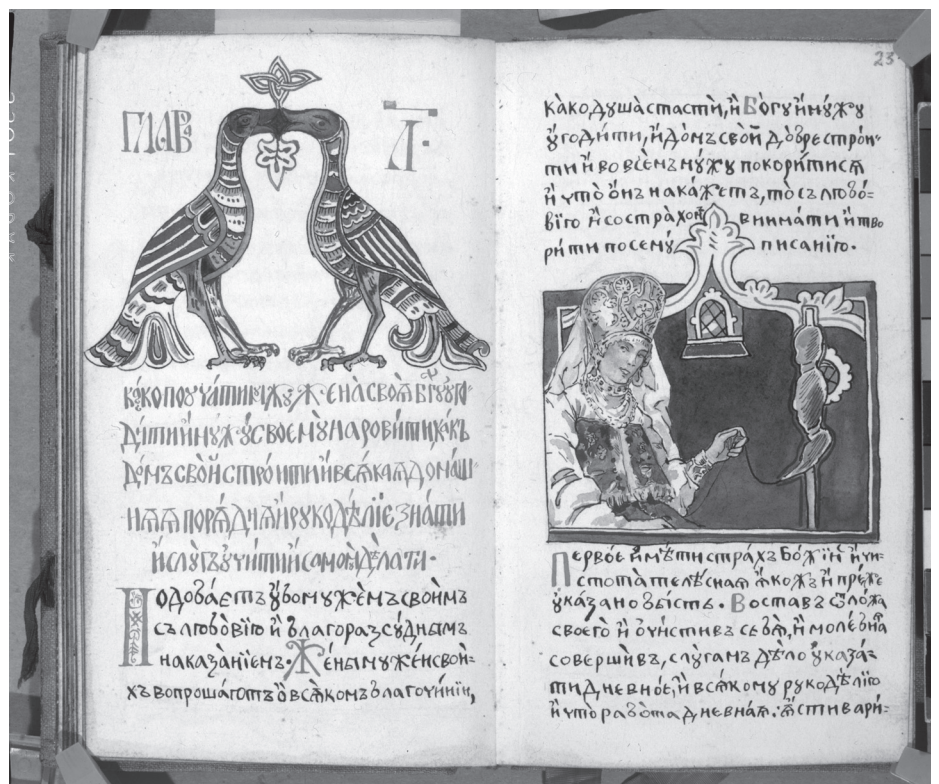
ГЛАВА Л·

Како поучати мужу жена своя богу угодити и мужа своему нравити и как дом свой строити и всякая домашняя порядня и рукоделие знати и слугъ учити и самой делати·

Подобаетъ добромъ мужемъ своимъ съ любовию и благоразсуднымъ наказаниемъ женамъ мужей своихъ вопрошати о всякомъ благочинии,

23

како душа спасти, и богу и мужу угодити, и домъ свой добре строити и во всемъ мужу покоритися и что онъ накажетъ, то съ любовию и со страхомъ внимати и творити по сему писанию·

Первое имети страхъ божий и чистота телесная якоже и преже указано бысть. Воставъ с ложа своего и очистивъ себя, и молебная совершивъ, слугамъ дело указати дневное, и всякому рукоделию и что работа дневная: ести вари=